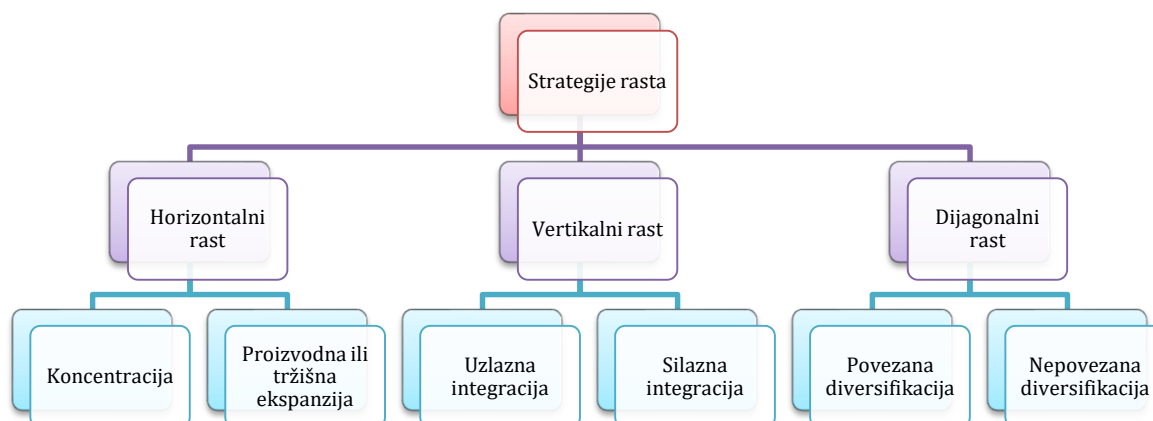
Strategije rasta

Horizontalni rast

Vertikalni rast

Dijagonalni rast

Koncentracija

Proizvodna ili tržišna ekspanzija

Uzlazna integracija

Silazna integracija

Povezana diversifikacija

Nepovezana diversifikacija